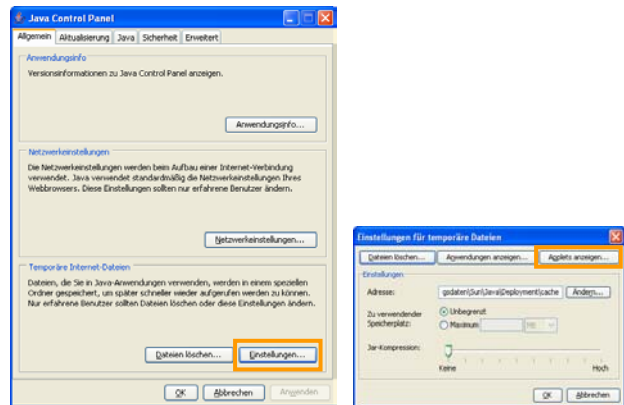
Java Control Panel

Allgemein | Aktualisierung | Java | Sicherheit | Erweitert

Anwendungsinfo
Versionsinformationen zu Java Control Panel anzeigen.

Anwendungsinfo...

Netzwerkeinstellungen
Die Netzwerkeinstellungen werden beim Aufbau einer Internet-Verbindung verwendet. Java verwendet standardmäßig die Netzwerkeinstellungen Ihres Webbrowsers. Diese Einstellungen sollten nur erfahrene Benutzer ändern.

Netzwerkeinstellungen...

Temporäre Internet-Dateien
Dateien, die Sie in Java-Anwendungen verwenden, werden in einem speziellen Ordner gespeichert, um später schneller wieder aufgerufen werden zu können. Nur erfahrene Benutzer sollten Dateien löschen oder diese Einstellungen ändern.

Dateien löschen... | Einstellungen...

OK | Abbrechen | Anwenden

Einstellungen für temporäre Dateien

Dateien löschen... | Anwendungen anzeigen... | Applets anzeigen...

Einstellungen
Adresse: gsdaten\Sun\Java\Deployment\cache | Ändern...
Zu verwendender Speicherplatz: Unbegrenzt | Maximum MB
Jar-Kompression:
Keine | Hoch

OK | Abbrechen